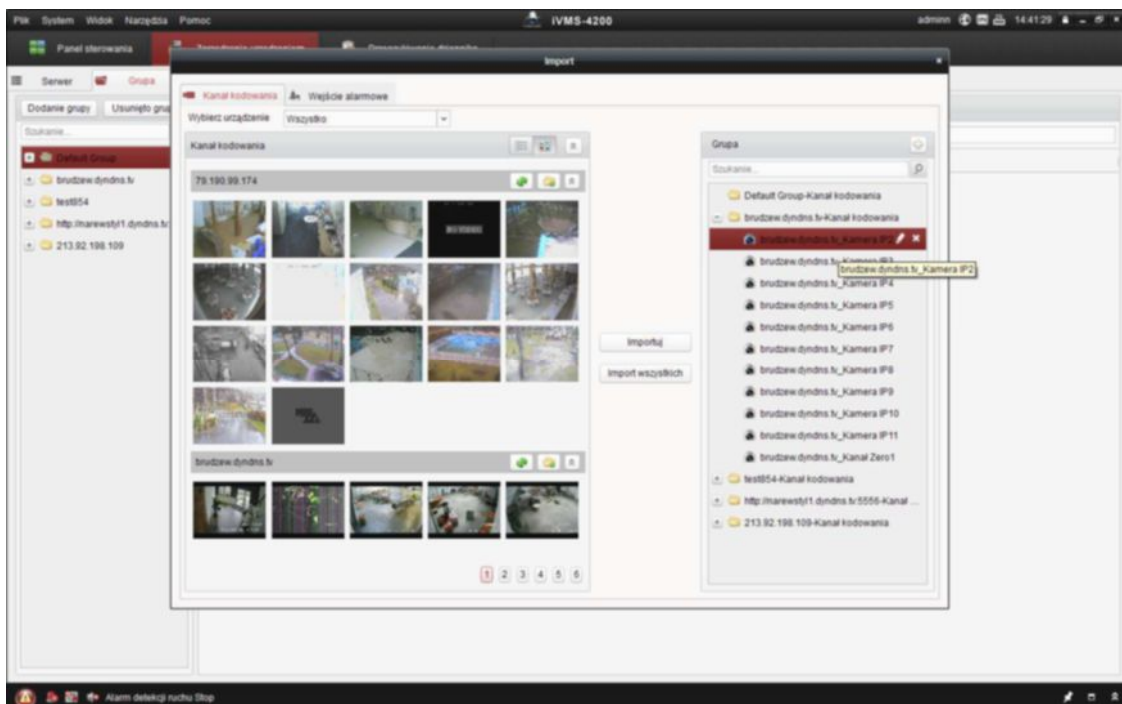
Plik System Widok Narzędzia Pomoc
iVMS-4200
admin 14:41:29

Panel sterowania

Serwer Grupa

Dodanie grupy Usunięto gru

Szukanie...

Default Group
brudzew.dyndns.tv
test854
http://marewsty11.dyndns.tv
213.92.198.109

Import

Kanał kodowania Wejście alarmowe

Wybierz urządzenie Wszystko

Kanał kodowania

79.190.99.174

brudzew.dyndns.tv

1 2 3 4 5 6

Importuj

Import wszystkich

Grupa

Szukanie...

Default Group-Kanał kodowania
brudzew.dyndns.tv-Kanał kodowania
brudzew.dyndns.tv_Kamera IP2
brudzew.dyndns.tv_Kamera IP3
brudzew.dyndns.tv_Kamera IP2
brudzew.dyndns.tv_Kamera IP4
brudzew.dyndns.tv_Kamera IP5
brudzew.dyndns.tv_Kamera IP6
brudzew.dyndns.tv_Kamera IP7
brudzew.dyndns.tv_Kamera IP8
brudzew.dyndns.tv_Kamera IP9
brudzew.dyndns.tv_Kamera IP10
brudzew.dyndns.tv_Kamera IP11
brudzew.dyndns.tv_Kanał Zero1
test854-Kanał kodowania
http://marewsty11.dyndns.tv:5556-Kanał ...
213.92.198.109-Kanał kodowania

Alarm detekcji ruchu Stop